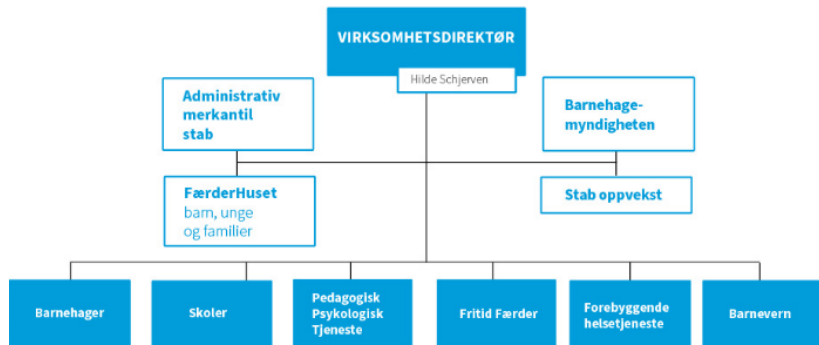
VIRKSOMHETSDIREKTØR

Hilde Schjerven

Administrativ merkantil stab

Barnehage-myndigheten

FærderHuset
barn, unge og familier

Stab oppvekst

Barnehager

Skoler

Pedagogisk Psykologisk Tjeneste

Fritid Færder

Forebyggende helsetjeneste

Barnevern